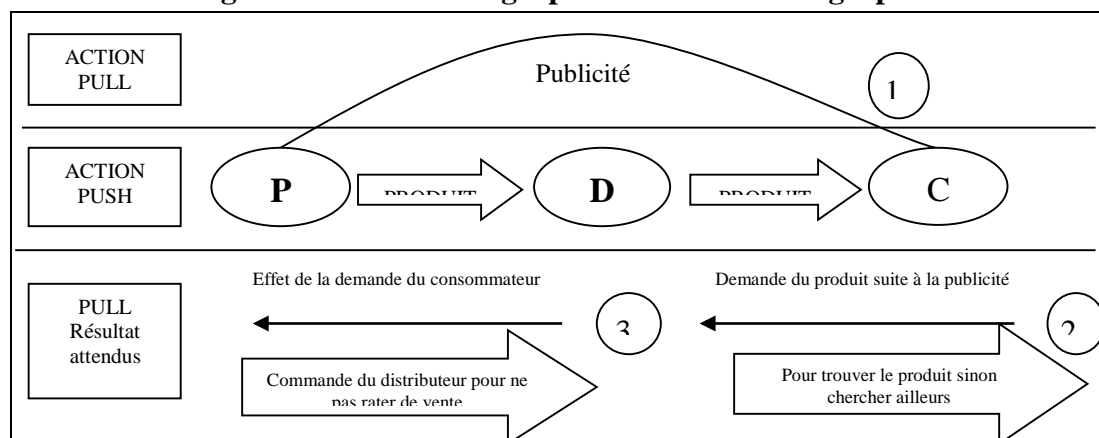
ACTION PULL

Publicité

1

ACTION PUSH

P

PRODUIT

D

PRODUIT

C

PULL Résultat attendus

Effet de la demande du consommateur

3

Demande du produit suite à la publicité

2

Commande du distributeur pour ne pas rater de vente

Pour trouver le produit sinon chercher ailleurs